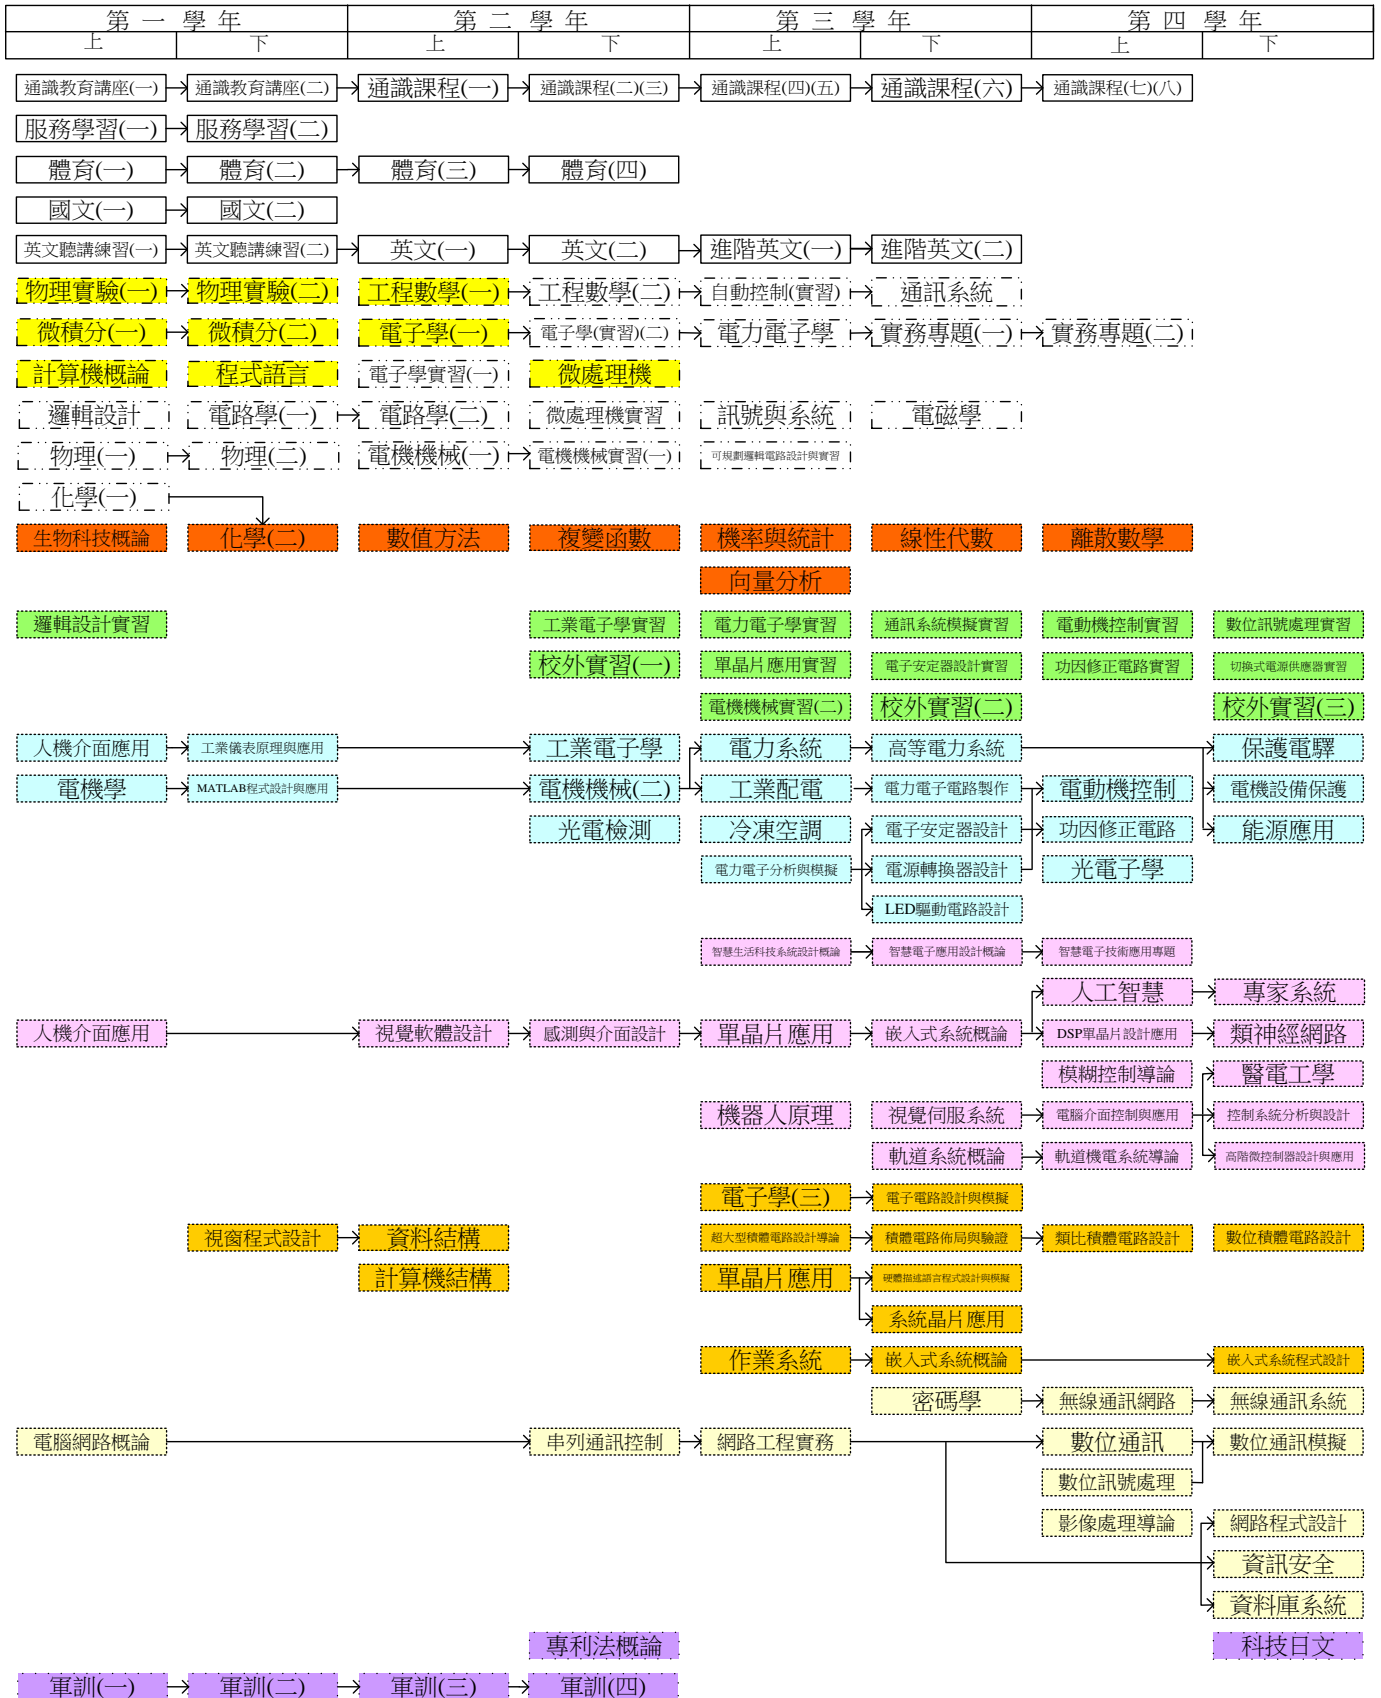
| 第一學年 | | 第二學年 | | 第三學年 | | 第四學年 | |
|---|---|---|---|---|---|---|---|
| 上 | 下 | 上 | 下 | 上 | 下 | 上 | 下 |

通識教育講座(一) 通識教育講座(二) 通識課程(一) 通識課程(二)(三) 通識課程(四)(五) 通識課程(六) 通識課程(七)(八)

服務學習(一) 服務學習(二)

體育(一) 體育(二) 體育(三) 體育(四)

國文(一) 國文(二)

英文聽講練習(一) 英文聽講練習(二) 英文(一) 英文(二) 進階英文(一) 進階英文(二)

物理實驗(一) 物理實驗(二) 工程數學(一) 工程數學(二) 自動控制(實習) 通訊系統

微積分(一) 微積分(二) 電子學(一) 電子學(實習)(二) 電力電子學 實務專題(一) 實務專題(二)

計算機概論 程式語言 電子學實習(一) 微處理機

邏輯設計 電路學(一) 電路學(二) 微處理機實習 訊號與系統 電磁學

物理(一) 物理(二) 電機機械(一) 電機機械實習(一) 可規劃邏輯電路設計與實習

化學(一)

生物科技概論 化學(二) 數值方法 複變函數 機率與統計 線性代數 離散數學

向量分析

邏輯設計實習 工業電子學實習 電力電子學實習 通訊系統模擬實習 電動機控制實習 數位訊號處理實習

校外實習(一) 單晶片應用實習 電子安定器設計實習 功因修正電路實習 切換式電源供應器實習

電機機械實習(二) 校外實習(二) 校外實習(三)

人機介面應用 工業儀表原理與應用 工業電子學 電力系統 高等電力系統 保護電驛

電機學 MATLAB程式設計與應用 電機機械(二) 工業配電 電力電子電路製作 電動機控制 電機設備保護

光電檢測 冷凍空調 電子安定器設計 功因修正電路 能源應用

電力電子分析與模擬 電源轉換器設計 光電子學

LED驅動電路設計

智慧生活科技系統設計概論 智慧電子應用設計概論 智慧電子技術應用專題

人工智慧 專家系統

人機介面應用 視覺軟體設計 感測與介面設計 單晶片應用 嵌入式系統概論 DSP單晶片設計應用 類神經網路

模糊控制導論 醫電工學

機器人原理 視覺伺服系統 電腦介面控制與應用 控制系統分析與設計

軌道系統概論 軌道機電系統導論 高階微控制器設計與應用

電子學(三) 電子電路設計與模擬

視窗程式設計 資料結構 超大型積體電路設計導論 積體電路佈局與驗證 類比積體電路設計 數位積體電路設計

計算機結構 單晶片應用 硬體描述語言程式設計與模擬

系統晶片應用

作業系統 嵌入式系統概論 嵌入式系統程式設計

密碼學 無線通訊網路 無線通訊系統

電腦網路概論 串列通訊控制 網路工程實務 數位通訊 數位通訊模擬

數位訊號處理

影像處理導論 網路程式設計

資訊安全

資料庫系統

專利法概論 科技日文

軍訓(一) 軍訓(二) 軍訓(三) 軍訓(四)